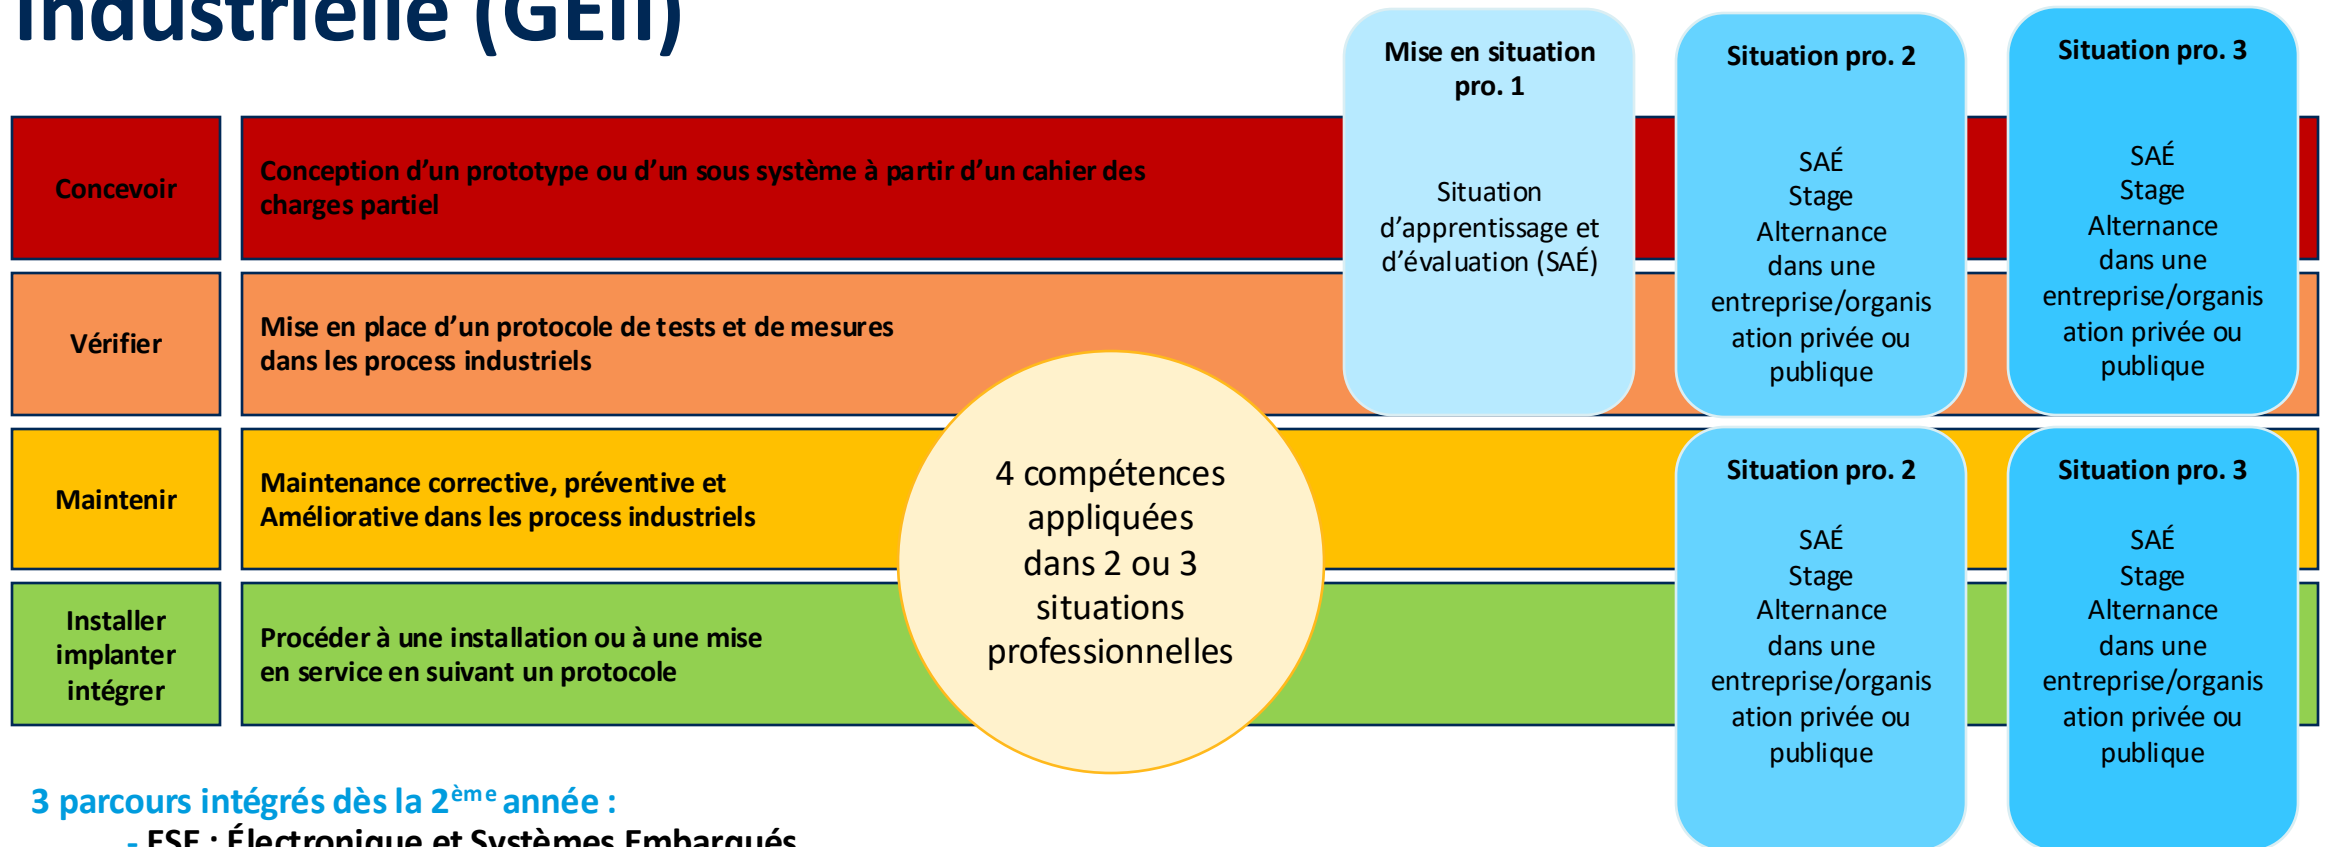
Industrielle (GEII)

Concevoir

Conception d'un prototype ou d'un sous système à partir d'un cahier des charges partiel

Vérifier

Mise en place d'un protocole de tests et de mesures dans les process industriels

Maintenir

Maintenance corrective, préventive et Améliorative dans les process industriels

Installer implanter intégrer

Procéder à une installation ou à une mise en service en suivant un protocole

4 compétences appliquées dans 2 ou 3 situations professionnelles

Mise en situation pro. 1

Situation d'apprentissage et d'évaluation (SAÉ)

Situation pro. 2

SAÉ
Stage
Alternance dans une entreprise/organisation privée ou publique

Situation pro. 3

SAÉ
Stage
Alternance dans une entreprise/organisation privée ou publique

Situation pro. 2

SAÉ
Stage
Alternance dans une entreprise/organisation privée ou publique

Situation pro. 3

SAÉ
Stage
Alternance dans une entreprise/organisation privée ou publique

3 parcours intégrés dès la 2$^{ème}$ année :

- ESE : Électronique et Systèmes Embarqués